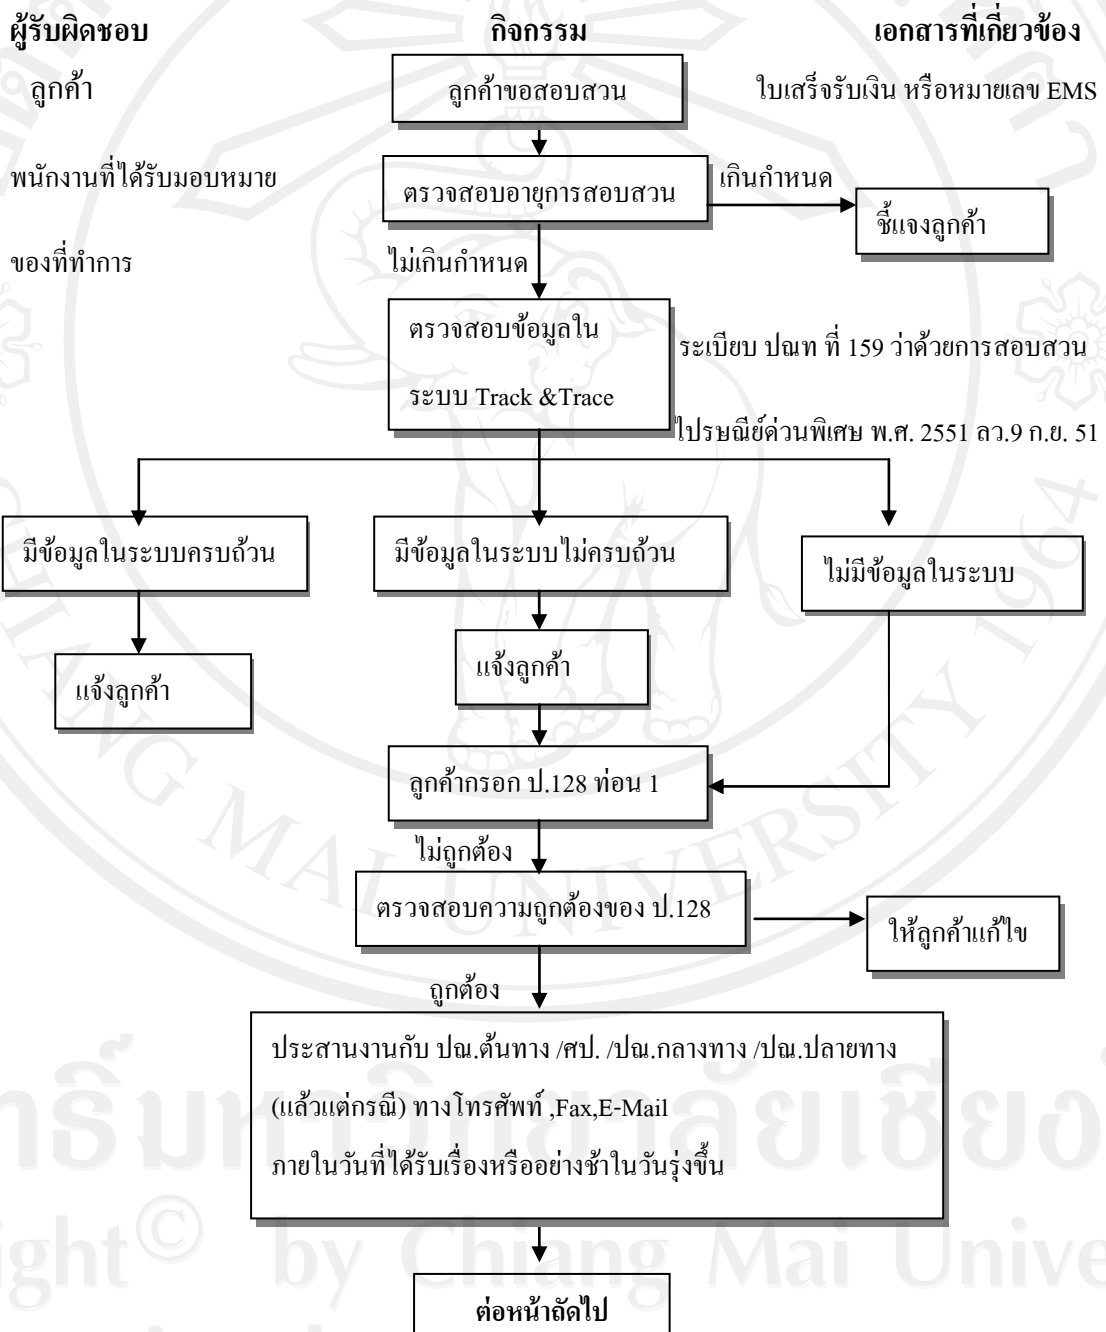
ผู้รับผิดชอบ

กิจกรรม

เอกสารที่เกี่ยวข้อง

ลูกค้า

ลูกค้าขอสอบสวน

ใบเสร็จรับเงิน หรือหมายเลข EMS

พนักงานที่ได้รับมอบหมาย

ตรวจสอบอายุการสอบสวน

เกินกำหนด

ชี้แจงลูกค้า

ของที่ทำการ

ไม่เกินกำหนด

ตรวจสอบข้อมูลใน ระบบ Track &Trace

ระเบียบ ปณท ที่ 159 ว่าด้วยการสอบสวน ไปรษณีย์ด่วนพิเศษ พ.ศ. 2551 ลว.9 ก.ย. 51

มีข้อมูลในระบบครบถ้วน

มีข้อมูลในระบบไม่ครบถ้วน

ไม่มีข้อมูลในระบบ

แจ้งลูกค้า

แจ้งลูกค้า

ลูกค้ากรอก ป.128 ท่อน 1

ไม่ถูกต้อง

ตรวจสอบความถูกต้องของ ป.128

ให้ลูกค้าแก้ไข

ถูกต้อง

ประสานงานกับ ปณ.ต้นทาง /ศป. /ปณ.กลางทาง /ปณ.ปลายทาง (แล้วแต่กรณี) ทางโทรศัพท์ ,Fax,E-Mail ภายในวันที่ได้รับเรื่องหรืออย่างช้าในวันรุ่งขึ้น

ต่อหน้าถัดไป

Copyright© by Chiang Mai University